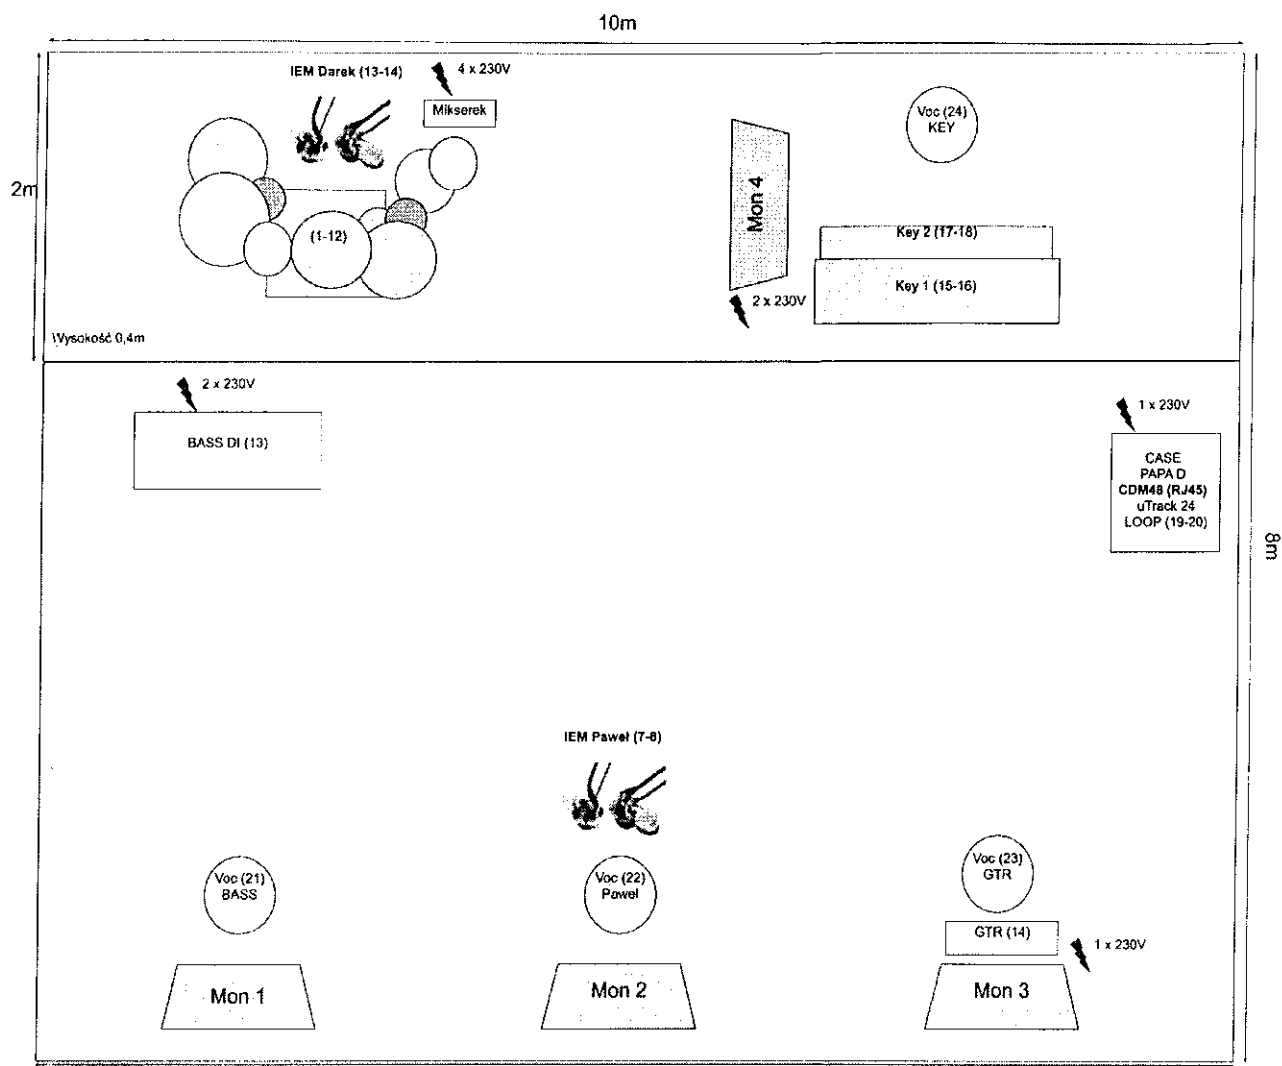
10m

2m

IEM Darek (13-14)

4 x 230V

Mikserek

(1-12)

Wysokość 0,4m

Mon 4

2 x 230V

Voc (24)
KEY

Key 2 (17-18)

Key 1 (15-16)

2 x 230V

BASS DI (13)

1 x 230V

CASE
PAPA D
CDM48 (RJ45)
uTrack 24
LOOP (19-20)

8m

IEM Paweł (7-8)

Voc (21)
BASS

Voc (22)
Paweł

Voc (23)
GTR

GTR (14)

1 x 230V

Mon 1

Mon 2

Mon 3